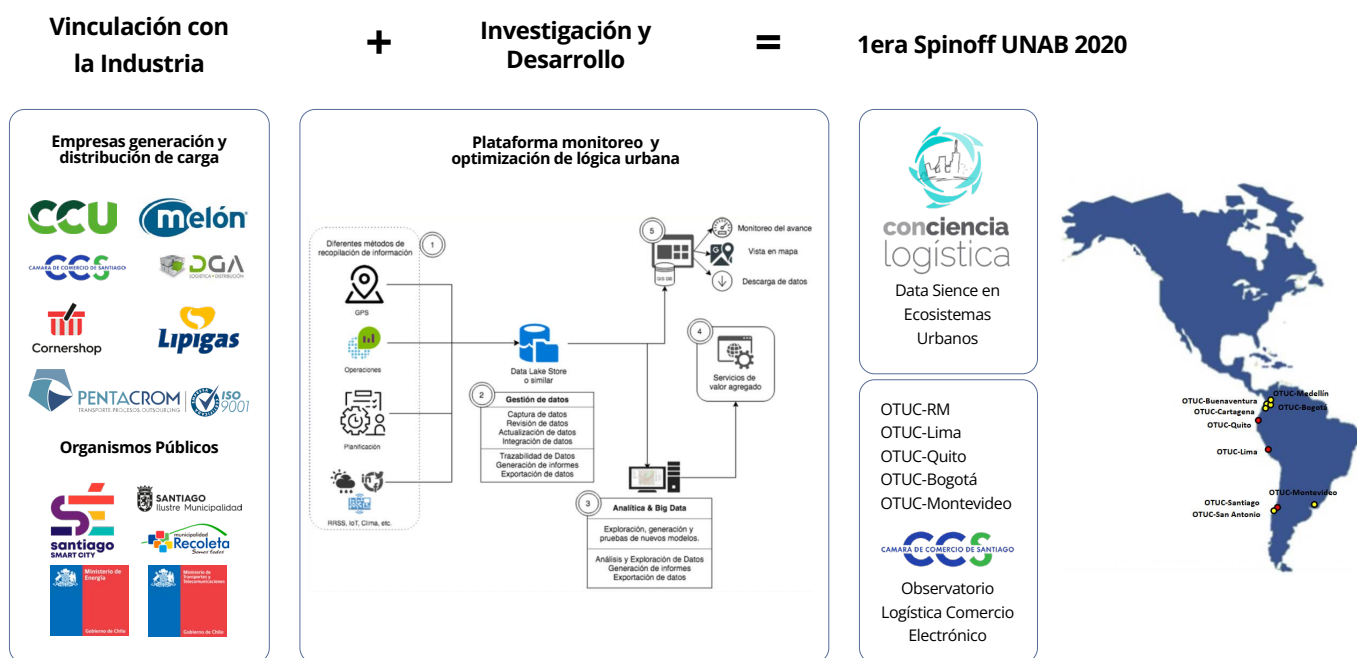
Vinculación con la Industria

+

Investigación y Desarrollo

=

1era Spinoff UNAB 2020

Empresas generación y distribución de carga

CCU

melón

CCS
CAMARA DE COMERCIO DE SANTIAGO

DGA
LOGÍSTICA • DISTRIBUCIÓN

Cornershop

Lipigas

PENTACROM
TRANSPORTE PROCESOS OUTSOURCING

ISO 9001

Organismos Públicos

santiago
SMART CITY

SANTIAGO
Ilustre Municipalidad

municipalidad
Recoleta
Somos todos

Ministerio de Energía
Gobierno de Chile

Ministerio de Transportes y Telecomunicaciones
Gobierno de Chile

Plataforma monitoreo y optimización de lógica urbana

1
Diferentes métodos de recopilación de información

GPS

Operaciones

Planificacion

RRSS, IoT, Clima, etc.

Data Lake Store
o similar

2
Gestión de datos
Captura de datos
Revisión de datos
Actualización de datos
Integración de datos
Trazabilidad de Datos
Generación de informes
Exportación de datos

3
Analítica & Big Data
Exploración, generación y pruebas de nuevos modelos.
Análisis y Exploración de Datos
Generación de informes
Exportación de datos

4
Servicios de valor agregado

5
GIS DB
Monitoreo del avance
Vista en mapa
Descarga de datos

conciencia logística

Data Sience en Ecosistemas Urbanos

OTUC-RM
OTUC-Lima
OTUC-Quito
OTUC-Bogotá
OTUC-Montevideo

CCS
CAMARA DE COMERCIO DE SANTIAGO

Observatorio Logística Comercio Electrónico

OTUC-Medellín
OTUC-Buenaventura
OTUC-Cartagena
OTUC-Bogotá
OTUC-Quito
OTUC-Lima
OTUC-Montevideo
OTUC-Santiago
OTUC-San Antonio